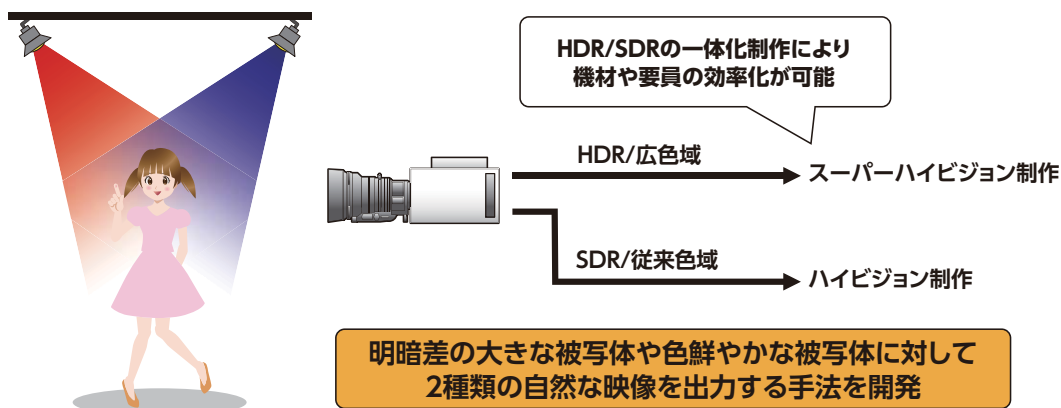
HDR/SDRの一体化制作により
機材や要員の効率化が可能

HDR/広色域

スーパーハイビジョン制作

SDR/従来色域

ハイビジョン制作

明暗差の大きな被写体や色鮮やかな被写体に対して
2種類の自然な映像を出力する手法を開発